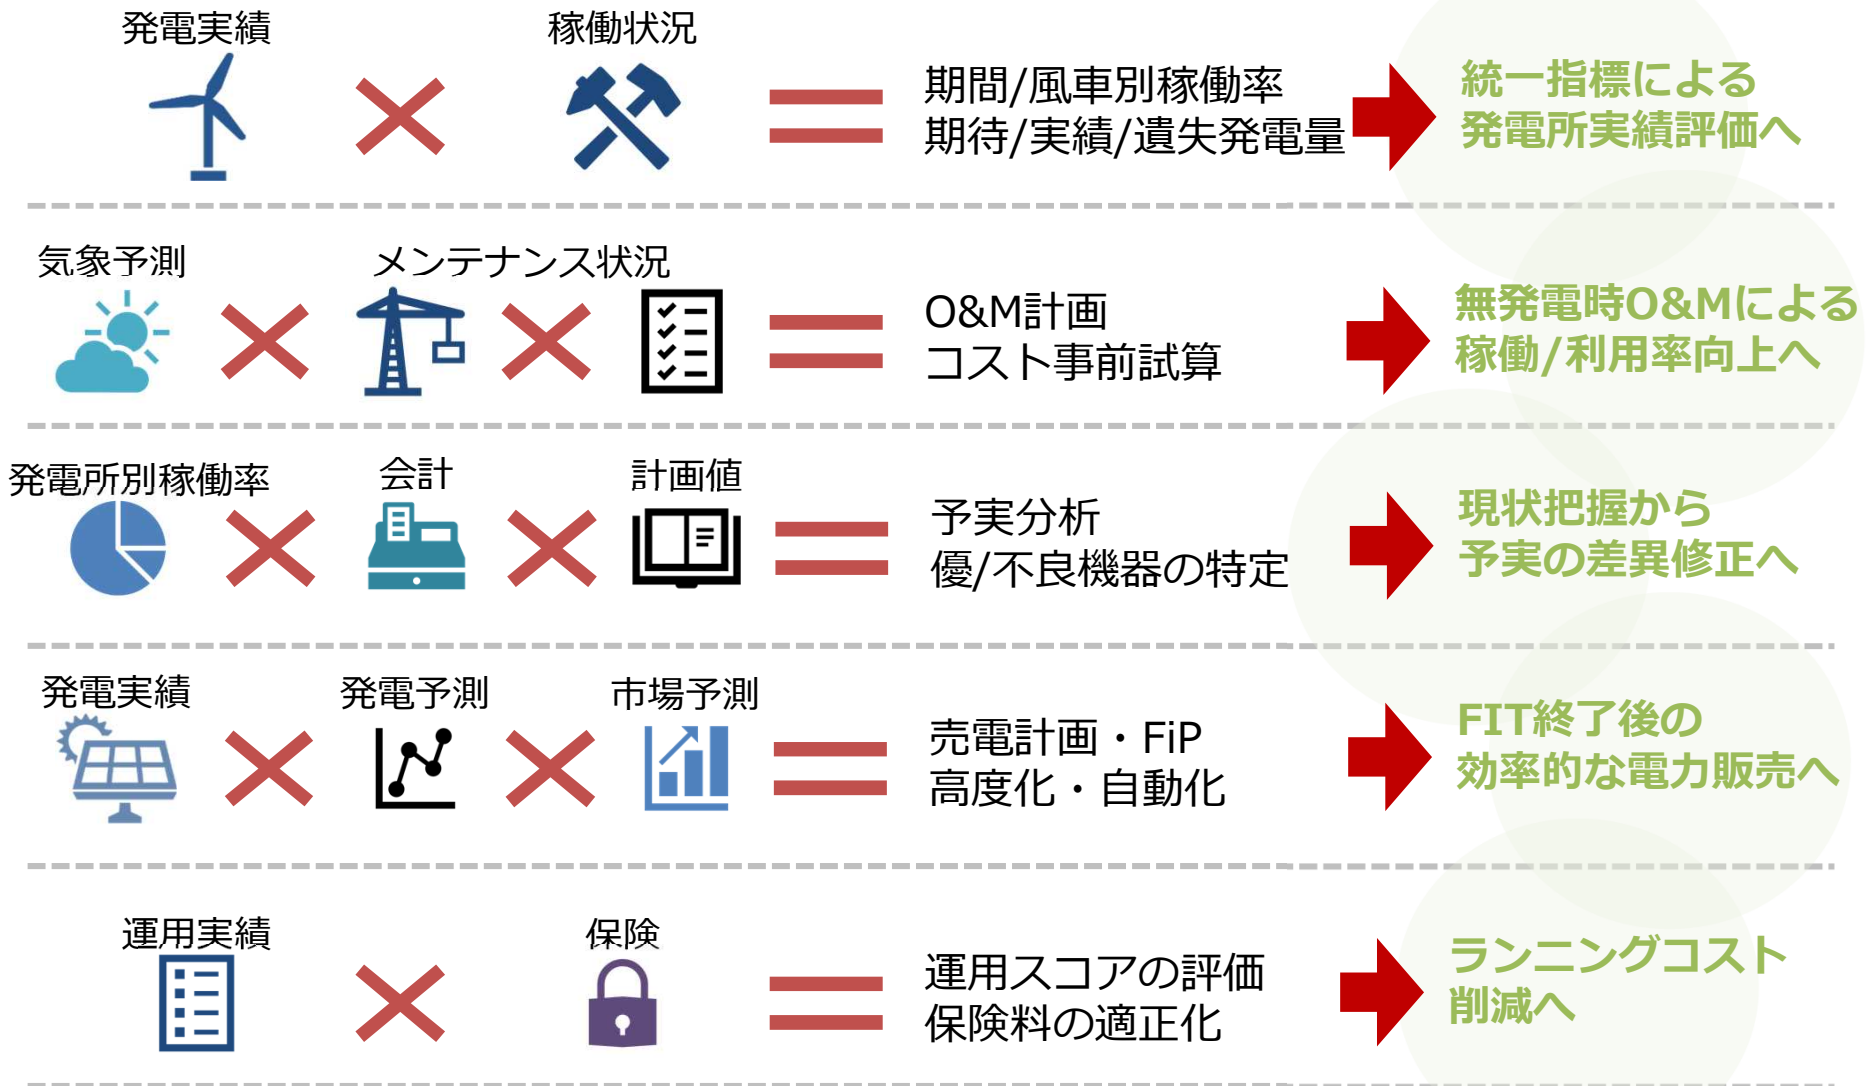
発電実績　稼働状況

期間/風車別稼働率
期待/実績/遺失発電量

統一指標による
発電所実績評価へ

気象予測　メンテナンス状況

O&M計画
コスト事前試算

無発電時O&Mによる
稼働/利用率向上へ

発電所別稼働率　会計　計画値

予実分析
優/不良機器の特定

現状把握から
予実の差異修正へ

発電実績　発電予測　市場予測

売電計画・FiP
高度化・自動化

FIT終了後の
効率的な電力販売へ

運用実績　保険

運用スコアの評価
保険料の適正化

ランニングコスト
削減へ